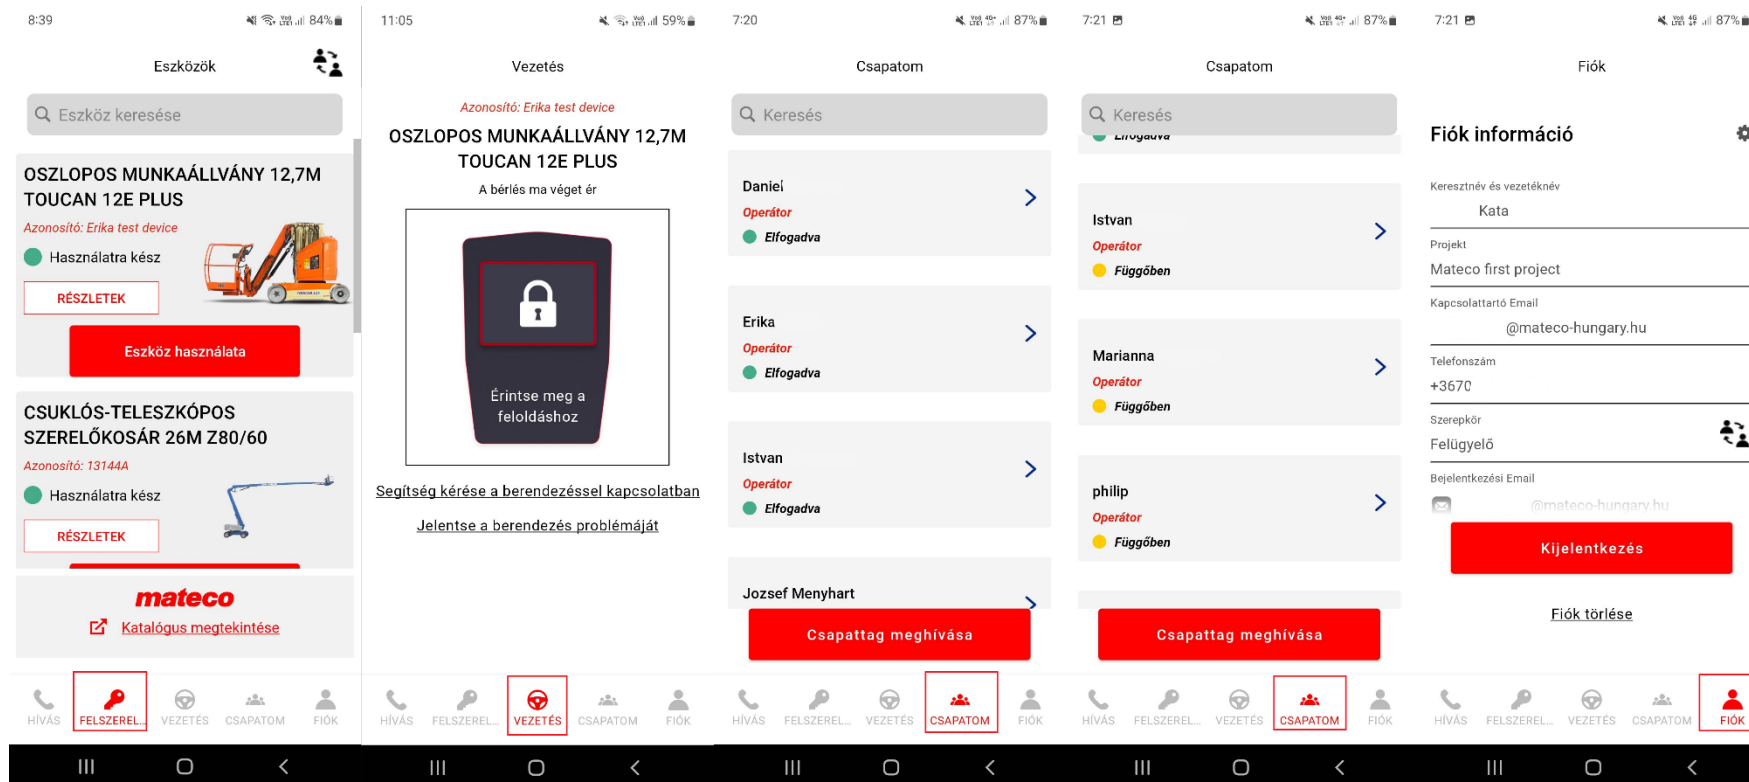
8:39 84%

Eszközök

Eszköz keresése

OSZLOPOS MUNKAÁLLVÁNY 12,7M TOUCAN 12E PLUS

Azonosító: Erika test device

Használatra kész

RÉSZLETEK

Eszköz használata

CSUKLÓS-TELESZKÓPOS SZERELŐKOSÁR 26M Z80/60

Azonosító: 13144A

Használatra kész

RÉSZLETEK

mateco

Katalógus megtekintése

HÍVÁS FELSZEREL... VEZETÉS CSAPATOM FIÓK

11:05 59%

Vezetés

Azonosító: Erika test device

OSZLOPOS MUNKAÁLLVÁNY 12,7M TOUCAN 12E PLUS

A bérlés ma véget ér

Érintse meg a feloldáshoz

Segítség kérése a berendezéssel kapcsolatban

Jelentse a berendezés problémáját

HÍVÁS FELSZEREL... VEZETÉS CSAPATOM FIÓK

7:20 87%

Csapatom

Keresés

Daniel
Operátor
Elfogadva

Erika
Operátor
Elfogadva

Istvan
Operátor
Elfogadva

Jozsef Menyhart

Csapattag meghívása

HÍVÁS FELSZEREL... VEZETÉS CSAPATOM FIÓK

7:21 87%

Csapatom

Keresés

Elfogadva

Istvan
Operátor
Függőben

Marianna
Operátor
Függőben

philip
Operátor
Függőben

Csapattag meghívása

HÍVÁS FELSZEREL... VEZETÉS CSAPATOM FIÓK

7:21 87%

Fiók

Fiók információ

Keresztnév és vezetéknév
Kata

Projekt
Mateco first project

Kapcsolattartó Email
@mateco-hungary.hu

Telefonszám
+3670

Szerepkör
Felügyelő

Bejelentkezési Email
@mateco-hungary.hu

Kijelentkezés

Fiók törlése

HÍVÁS FELSZEREL... VEZETÉS CSAPATOM FIÓK